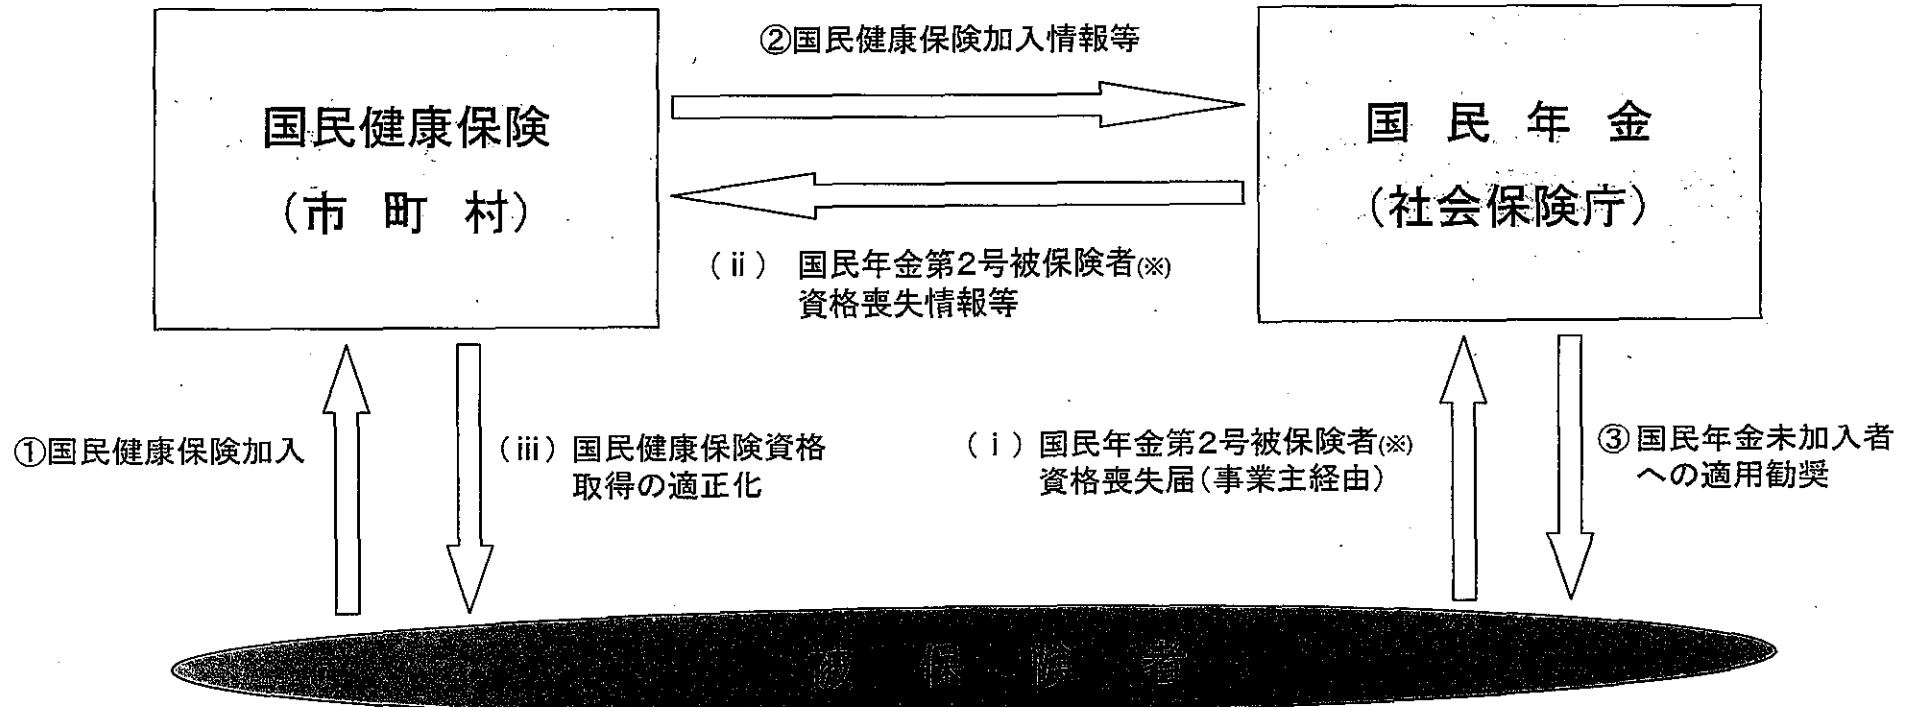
国民健康保険
（市　町　村）

②国民健康保険加入情報等

国　民　年　金
（社会保険庁）

（ⅱ）国民年金第2号被保険者(※)
資格喪失情報等

①国民健康保険加入

（ⅲ）国民健康保険資格
取得の適正化

（ⅰ）国民年金第2号被保険者(※)
資格喪失届（事業主経由）

③国民年金未加入者
への適用勧奨

被　保　険　者